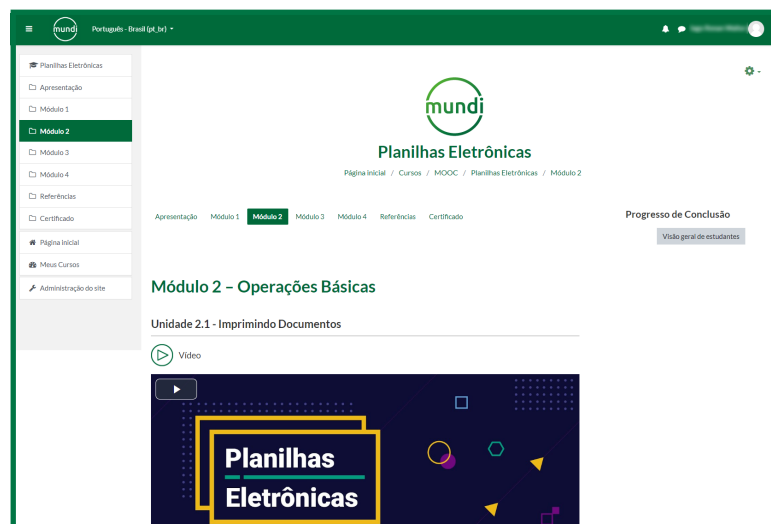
mundi Português - Brasil (pt_br)

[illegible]

Planilhas Eletrônicas
Apresentação
Módulo 1
Módulo 2
Módulo 3
Módulo 4
Referências
Certificado
Página inicial
Meus Cursos
Administração do site

mundi

Planilhas Eletrônicas

Página inicial / Cursos / MOOC / Planilhas Eletrônicas / Módulo 2

Apresentação Módulo 1 Módulo 2 Módulo 3 Módulo 4 Referências Certificado

Progresso de Conclusão

Visão geral de estudantes

Módulo 2 – Operações Básicas

Unidade 2.1 - Imprimindo Documentos

Vídeo

Planilhas Eletrônicas